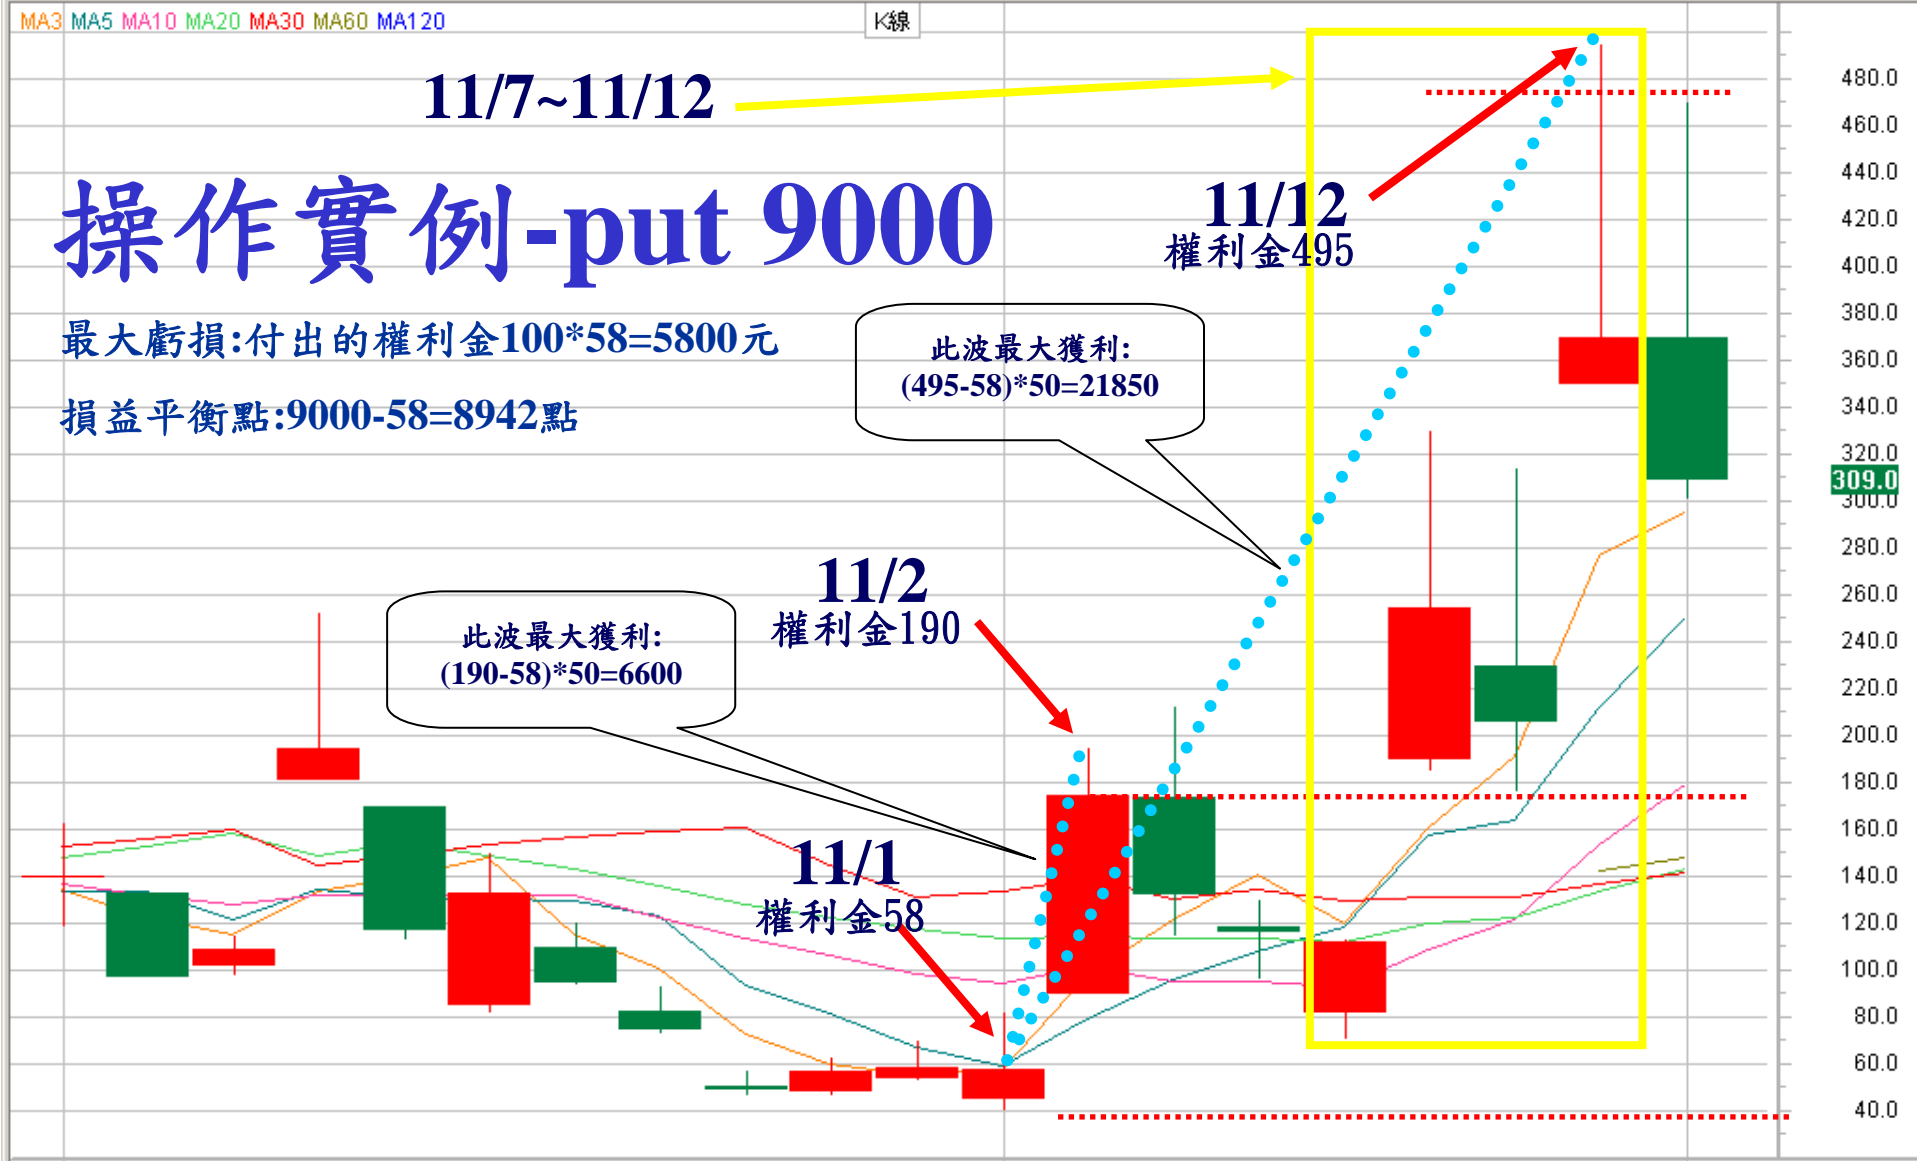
MA3 MA5 MA10 MA20 MA30 MA60 MA120

K線

11/7~11/12

操作實例-put 9000

最大虧損:付出的權利金100*58=5800元

損益平衡點:9000-58=8942點

11/12
權利金495

此波最大獲利:
(495-58)*50=21850

11/2
權利金190

此波最大獲利:
(190-58)*50=6600

11/1
權利金58

480.0
460.0
440.0
420.0
400.0
380.0
360.0
340.0
320.0
309.0
300.0
280.0
260.0
240.0
220.0
200.0
180.0
160.0
140.0
120.0
100.0
80.0
60.0
40.0